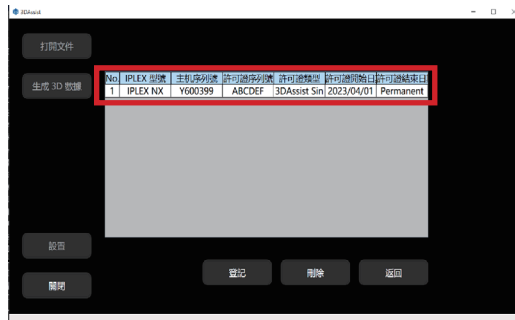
3DAssist

打開文件

生成 3D 數據

| No. | IPLEX 型號 | 主机序列號 | 許可證序列號 | 許可證類型 | 許可證開始日 | 許可證結束日 |
|---|---|---|---|---|---|---|
| 1 | IPLEX NX | Y600399 | ABCDEF | 3DAssist Sin | 2023/04/01 | Permanent |

設置

關閉

登記

刪除

返回